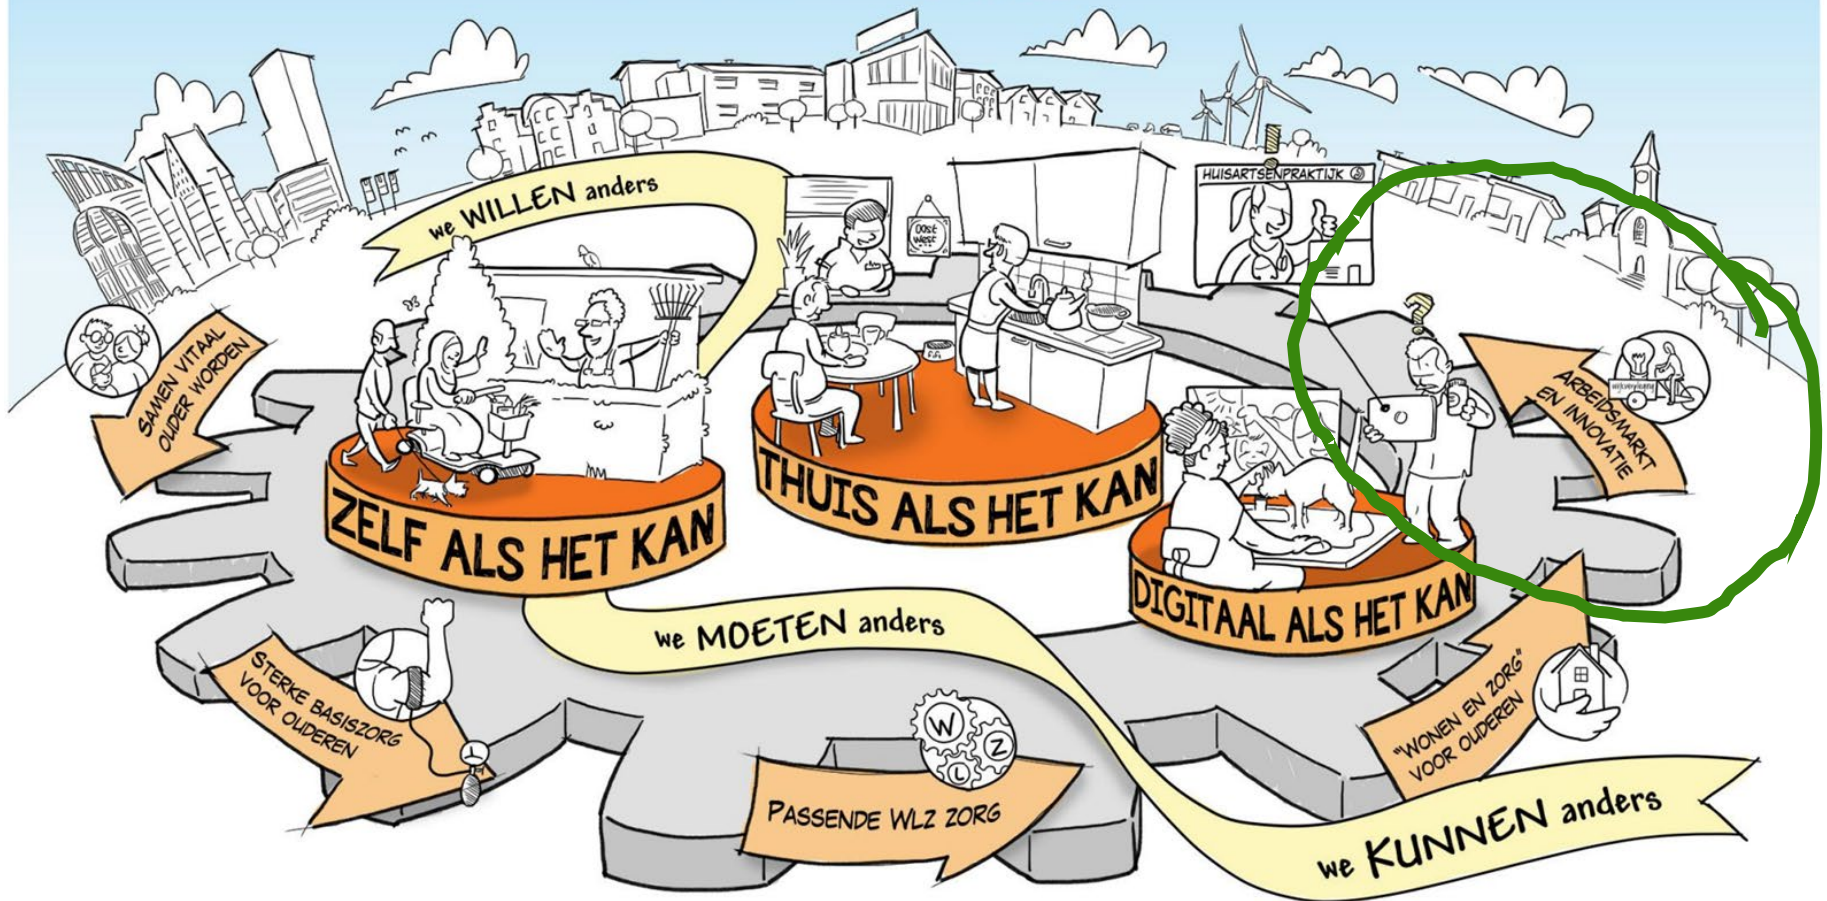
we WILLEN anders

HUISARTSENPRAKTIJK

SAMEN VITAAL OUDER WORDEN

ARBEIDSMARKT EN INNOVATIE

ZELF ALS HET KAN

THUIS ALS HET KAN

DIGITAAL ALS HET KAN

we MOETEN anders

STERKE BASISZORG VOOR OUDEREN

"WONEN EN ZORG" VOOR OUDEREN

W Z L

PASSENDE WLZ ZORG

we KUNNEN anders